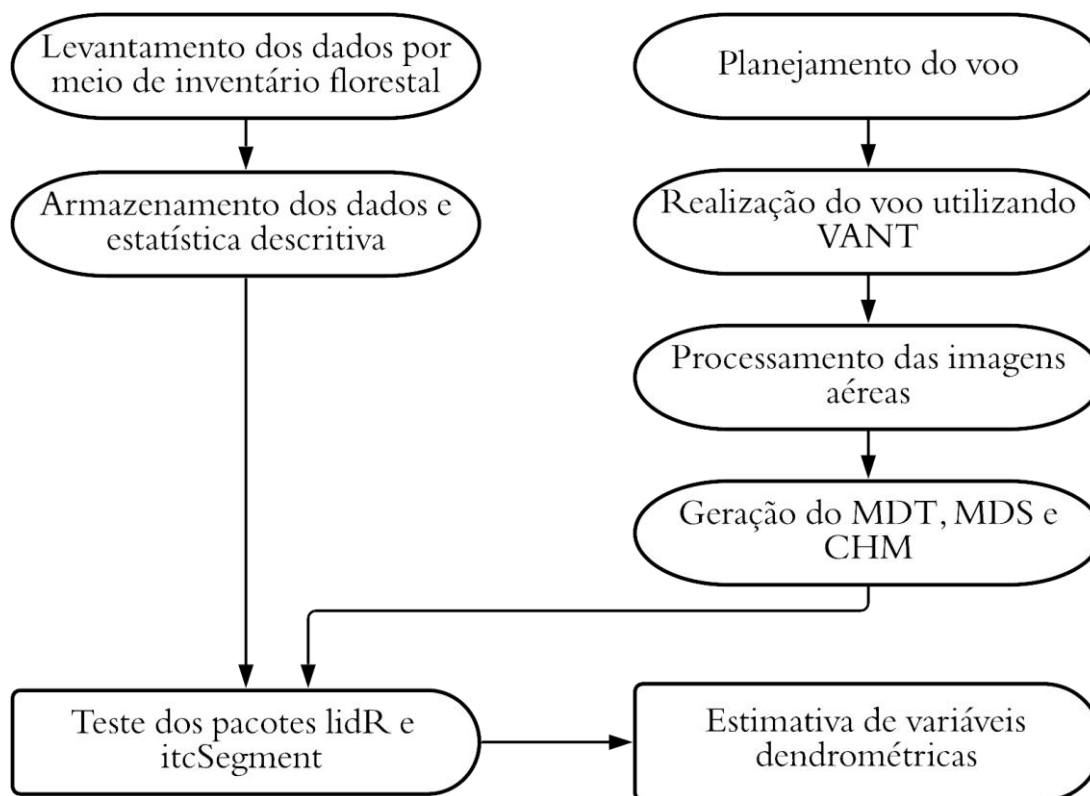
Levantamento dos dados por meio de inventário florestal

Armazenamento dos dados e estatística descritiva

Planejamento do voo

Realização do voo utilizando VANT

Processamento das imagens aéreas

Geração do MDT, MDS e CHM

Teste dos pacotes lidR e itcSegment

Estimativa de variáveis dendrométricas